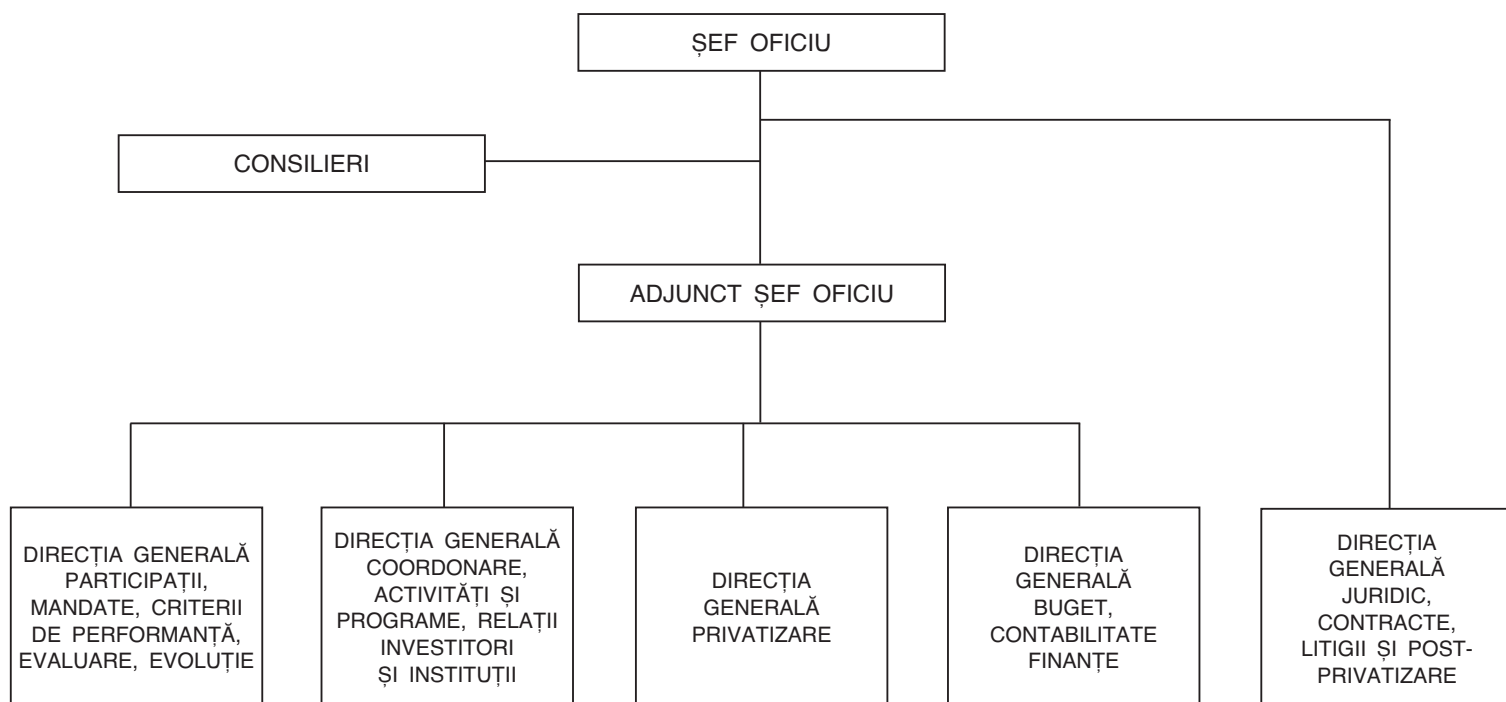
ȘEF OFICIU

CONSILIERI

ADJUNCT ȘEF OFICIU

DIRECȚIA GENERALĂ PARTICIPAȚII, MANDATE, CRITERII DE PERFORMANȚĂ, EVALUARE, EVOLUȚIE

DIRECȚIA GENERALĂ COORDONARE, ACTIVITĂȚI ȘI PROGRAME, RELAȚII INVESTITORI ȘI INSTITUȚII

DIRECȚIA GENERALĂ PRIVATIZARE

DIRECȚIA GENERALĂ BUGET, CONTABILITATE FINANȚE

DIRECȚIA GENERALĂ JURIDIC, CONTRACTE, LITIGII ȘI POST-PRIVATIZARE